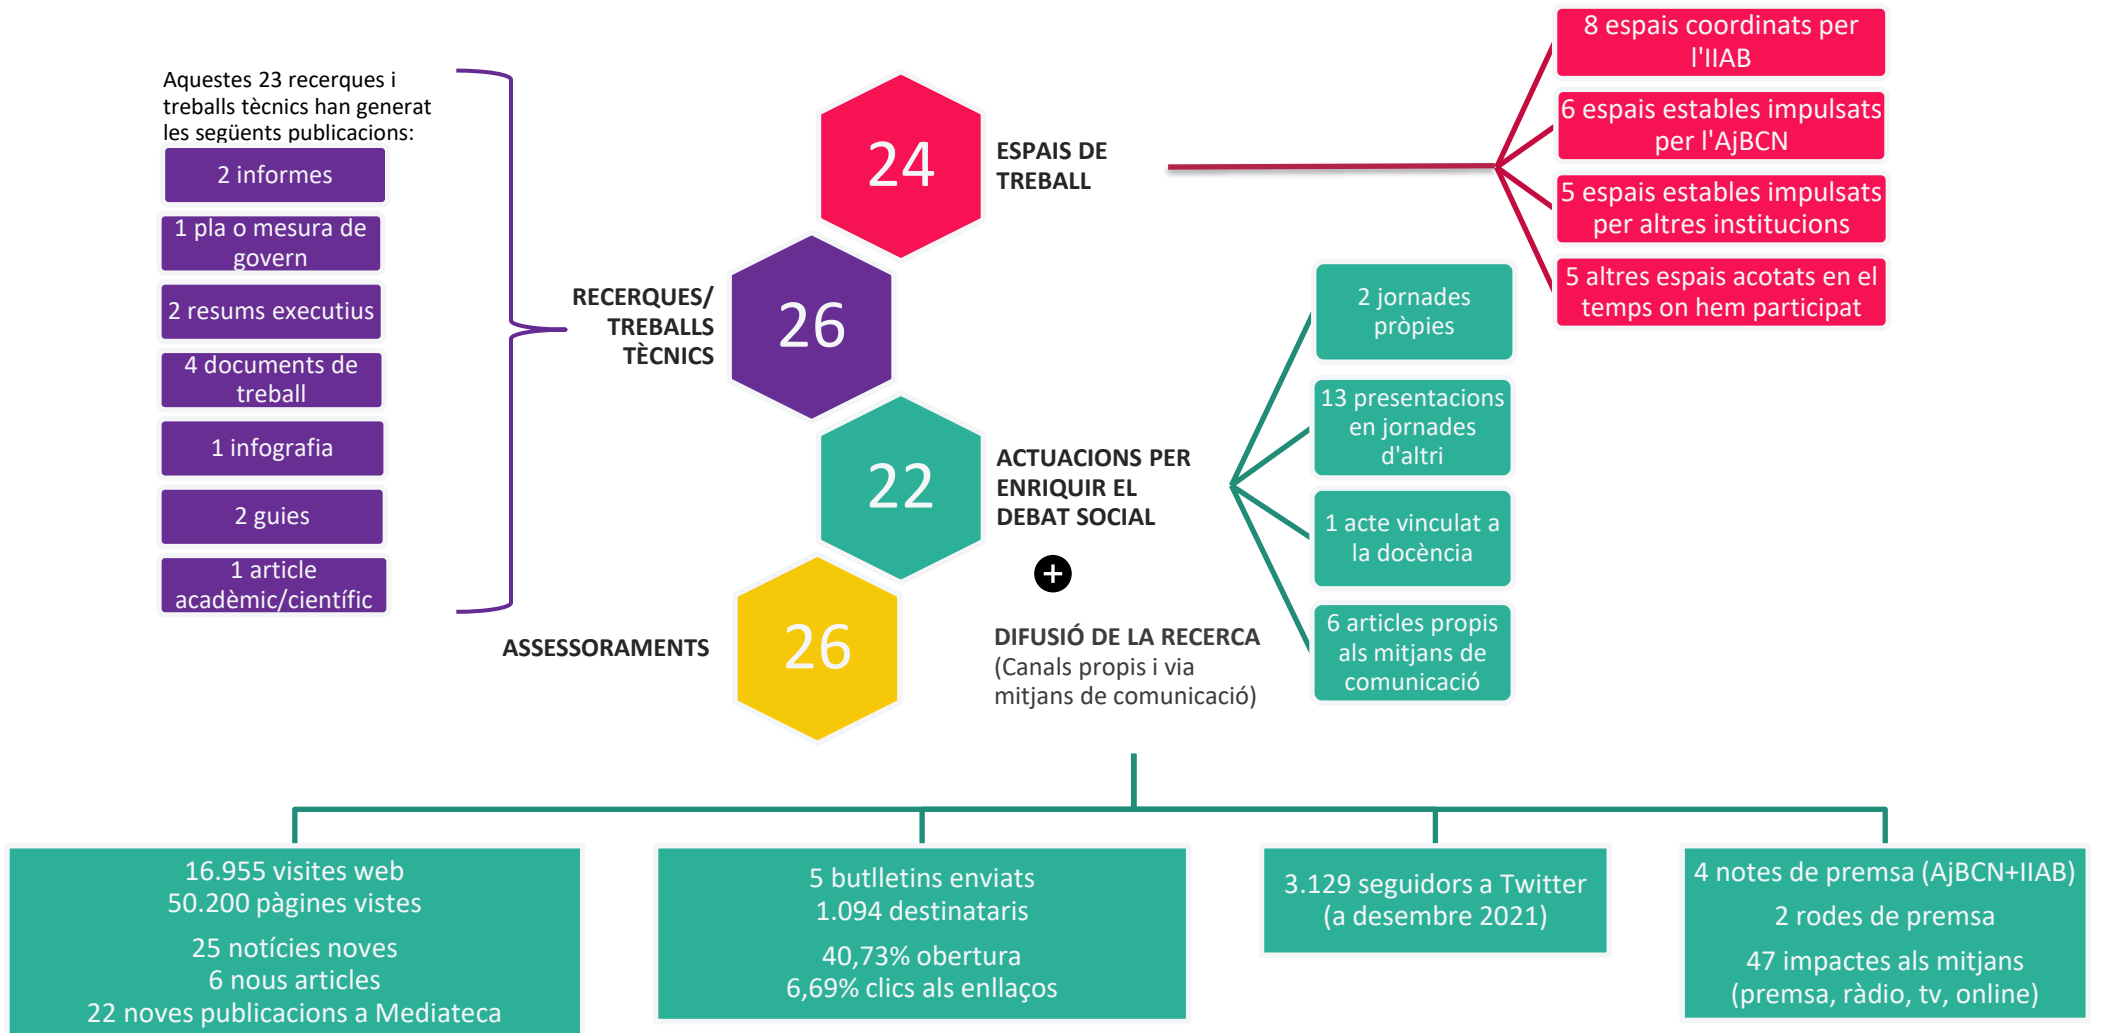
Aquestes 23 recerques i treballs tècnics han generat les següents publicacions:

2 informes

1 pla o mesura de govern

2 resums executius

4 documents de treball

1 infografia

2 guies

1 article acadèmic/científic

24

ESPAIS DE TREBALL

8 espais coordinats per l'IIAB

6 espais estables impulsats per l'AjBCN

5 espais estables impulsats per altres institucions

5 altres espais acotats en el temps on hem participat

RECERQUES/ TREBALLS TÈCNICS

26

22

ACTUACIONS PER ENRIQUIR EL DEBAT SOCIAL

+

DIFUSIÓ DE LA RECERCA (Canals propis i via mitjans de comunicació)

2 jornades pròpies

13 presentacions en jornades d'altri

1 acte vinculat a la docència

6 articles propis als mitjans de comunicació

ASSESSORAMENTS

26

16.955 visites web
50.200 pàgines vistes

25 notícies noves
6 nous articles
22 noves publicacions a Mediateca

5 butlletins enviats
1.094 destinataris

40,73% obertura
6,69% clics als enllaços

3.129 seguidors a Twitter
(a desembre 2021)

4 notes de premsa (AjBCN+IIAB)

2 rodes de premsa

47 impactes als mitjans
(premsa, ràdio, tv, online)